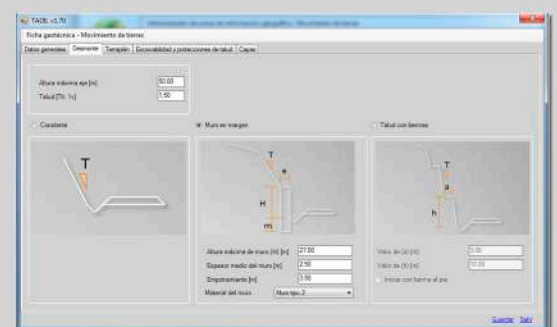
TAOE v1.70

Ficha geotécnica - Movimiento de tierras

Datos generales | Desmonte | Terraplén | Excavabilidad y protecciones de talud | Capas

Altura máxima eje [m] 50.00
Talud [Th: 1v] 1.50

Constante

T

Muro en margen

T
e
H
m

Altura máxima de muro [H] [m] 27.00
Espesor medio del muro [m] 2.50
Empotramiento [m] 3.50
Material del muro Muro tipo 2

Talud con bermas

T
a
h

Valor de (a) [m] 3.00
Valor de (h) [m] 10.00
Iniciar con berma al pie

Guardar Salir